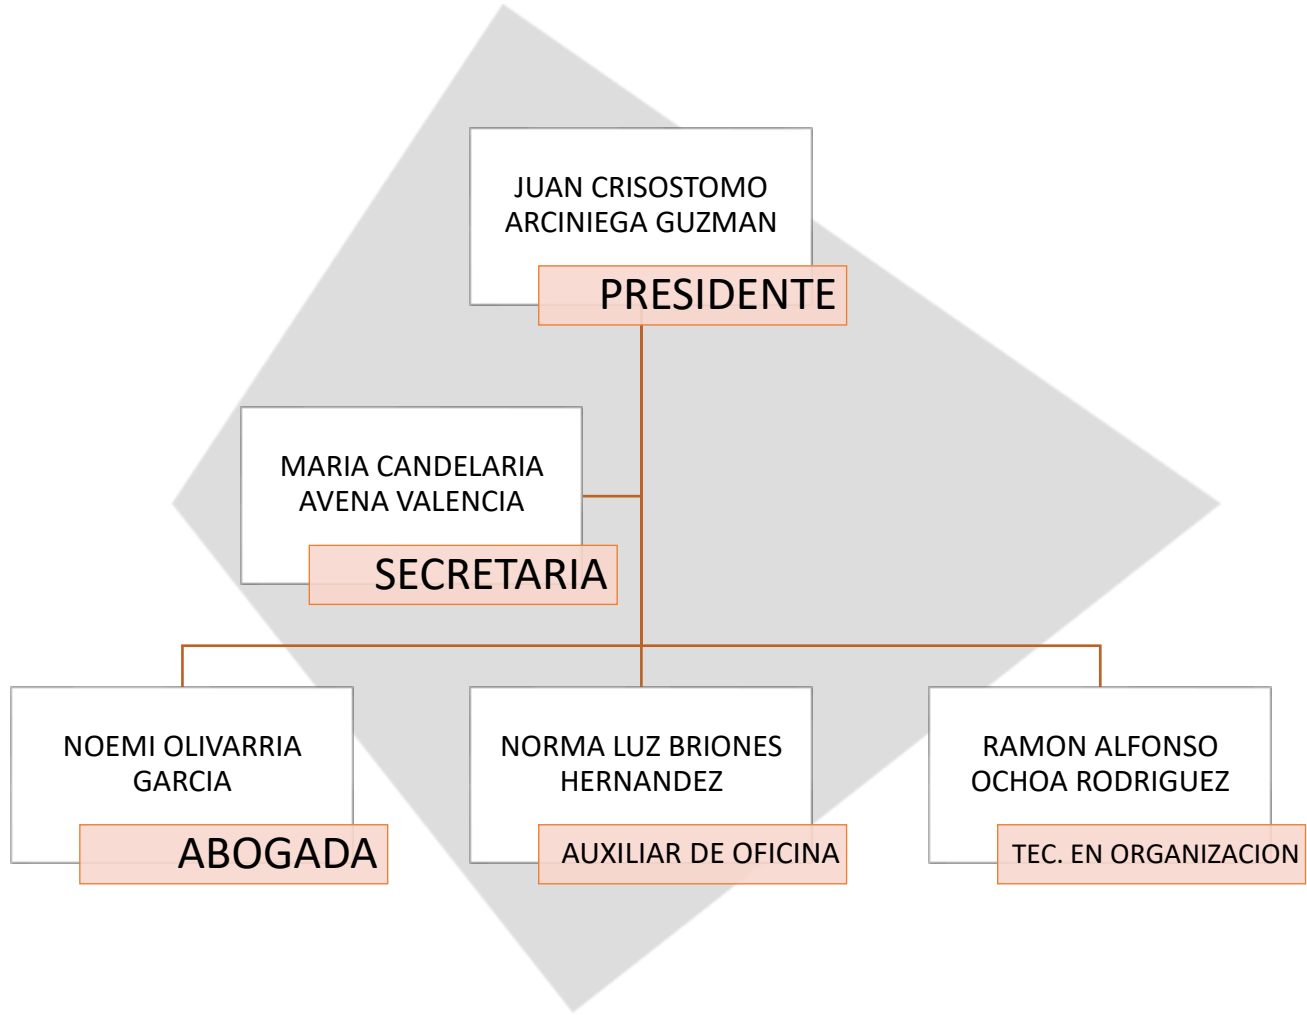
JUAN CRISOSTOMO ARCINIEGA GUZMAN

PRESIDENTE

MARIA CANDELARIA AVENA VALENCIA

SECRETARIA

NOEMI OLIVARRIA GARCIA

ABOGADA

NORMA LUZ BRIONES HERNANDEZ

AUXILIAR DE OFICINA

RAMON ALFONSO OCHOA RODRIGUEZ

TEC. EN ORGANIZACION